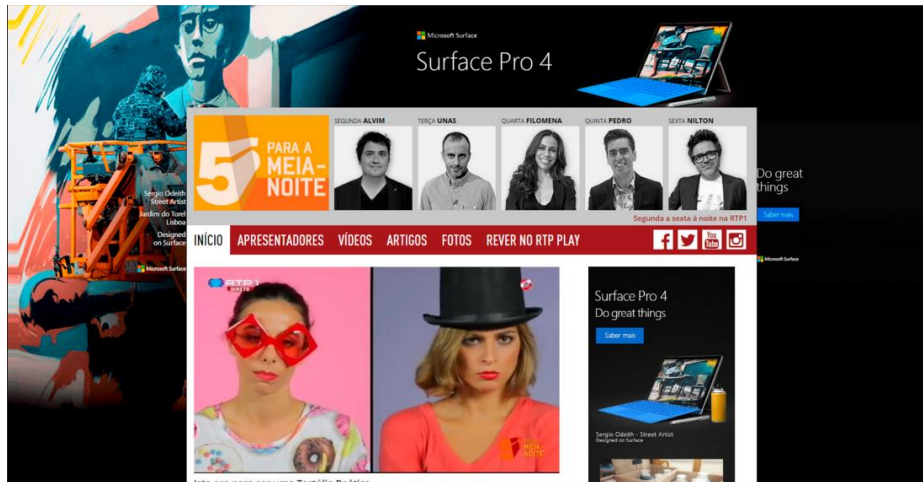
Microsoft Surface
Surface Pro 4

Sergio Odeith
Street Artist
Jardim do Torel
Lisboa
Designed on Surface
Microsoft Surface

5 PARA A MEIA-NOITE

SEGUNDA ALVIM
TERÇA UNAS
QUARTA FILOMENA
QUINTA PEDRO
SEXTA NILTON

Segunda a sexta à noite na RTP1

INÍCIO APRESENTADORES VÍDEOS ARTIGOS FOTOS REVER NO RTP PLAY

Do great things
Saber mais
Microsoft Surface

RTP1
5 PARA A MEIA-NOITE

Surface Pro 4
Do great things
Saber mais
Sergio Odeith - Street Artist
Designed on Surface

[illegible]